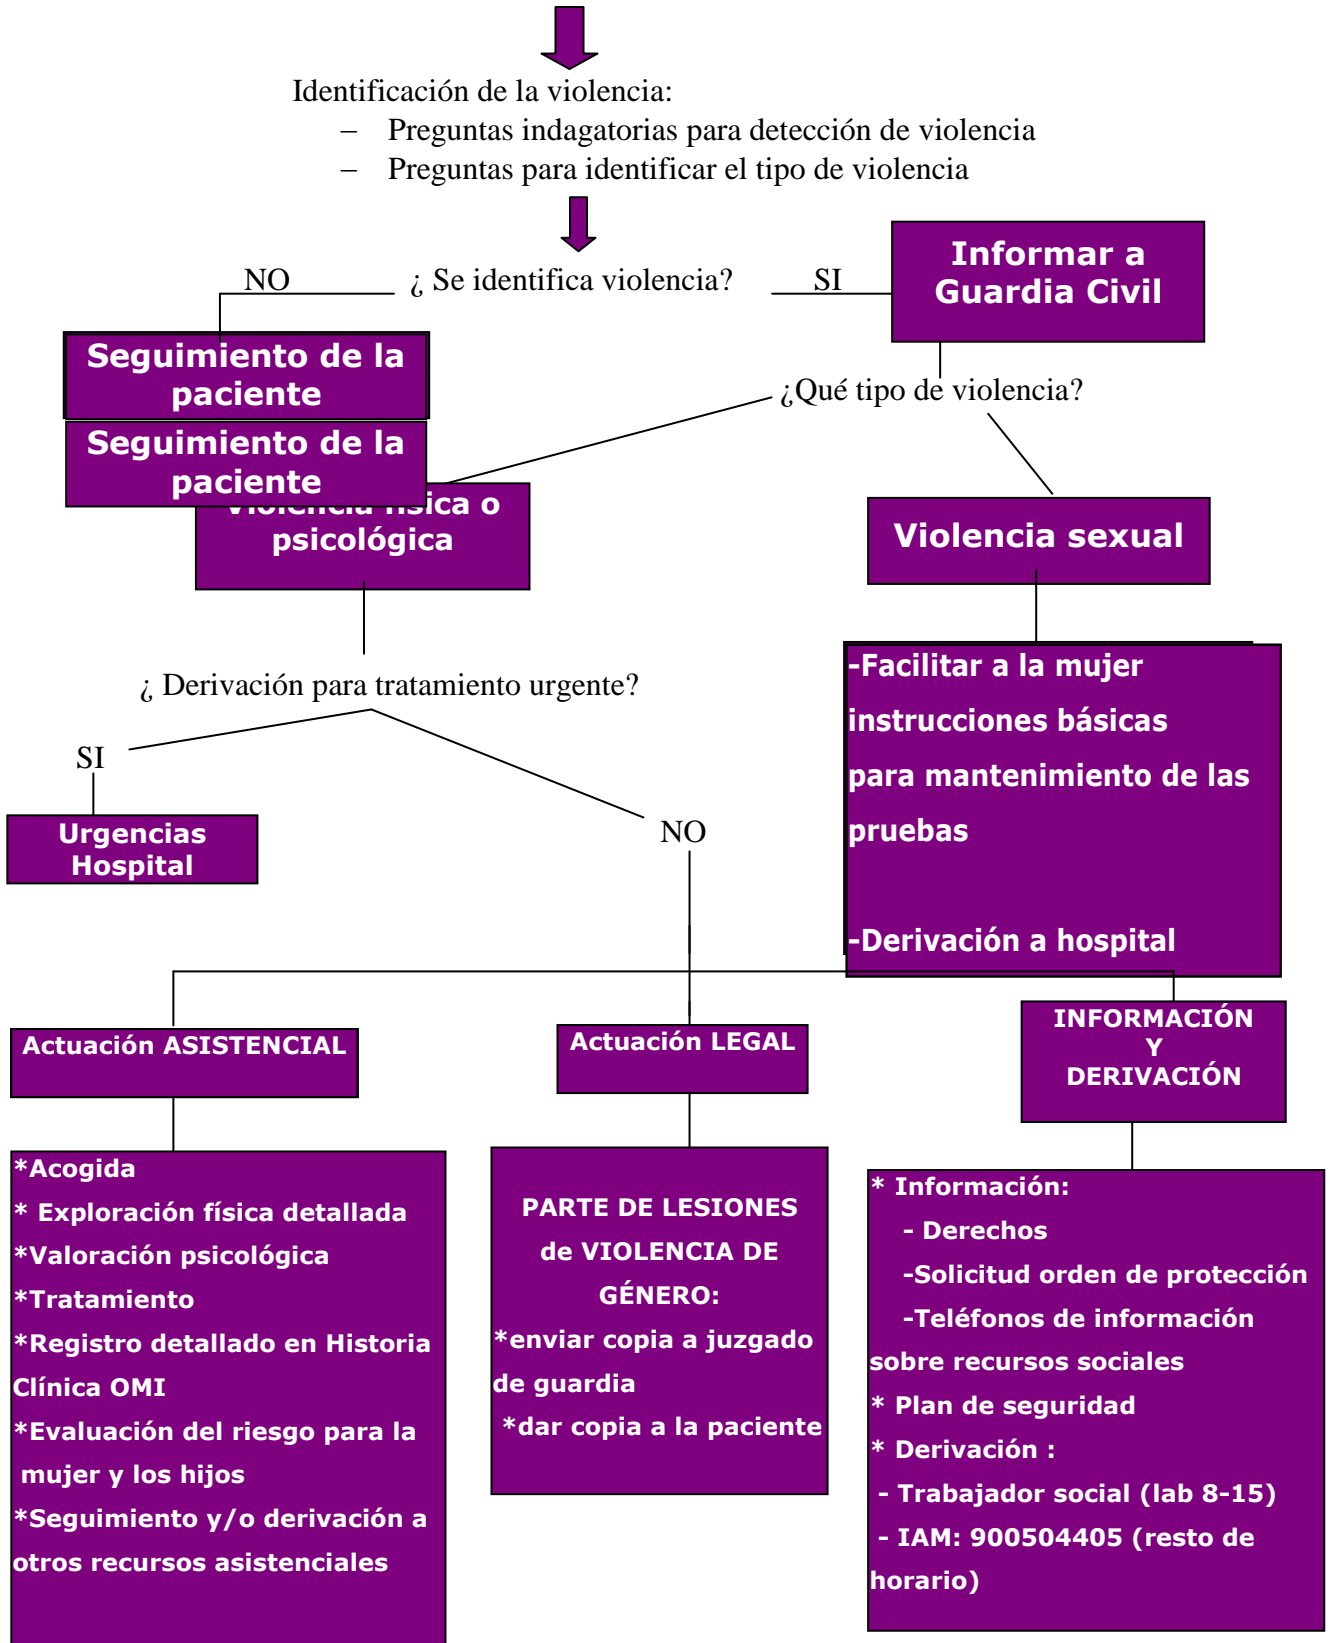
Identificación de la violencia:
– Preguntas indagatorias para detección de violencia
– Preguntas para identificar el tipo de violencia

NO ¿ Se identifica violencia? SI

Informar a Guardia Civil

Seguimiento de la paciente

Seguimiento de la paciente

¿Qué tipo de violencia?

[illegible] psicológica

Violencia sexual

¿ Derivación para tratamiento urgente?

SI

Urgencias Hospital

NO

-Facilitar a la mujer instrucciones básicas para mantenimiento de las pruebas

-Derivación a hospital

Actuación ASISTENCIAL

Actuación LEGAL

INFORMACIÓN Y DERIVACIÓN

*Acogida
* Exploración física detallada
*Valoración psicológica
*Tratamiento
*Registro detallado en Historia Clínica OMI
*Evaluación del riesgo para la mujer y los hijos
*Seguimiento y/o derivación a otros recursos asistenciales

PARTE DE LESIONES de VIOLENCIA DE GÉNERO:
*enviar copia a juzgado de guardia
*dar copia a la paciente

* Información:
- Derechos
-Solicitud orden de protección
-Teléfonos de información sobre recursos sociales
* Plan de seguridad
* Derivación :
- Trabajador social (lab 8-15)
- IAM: 900504405 (resto de horario)